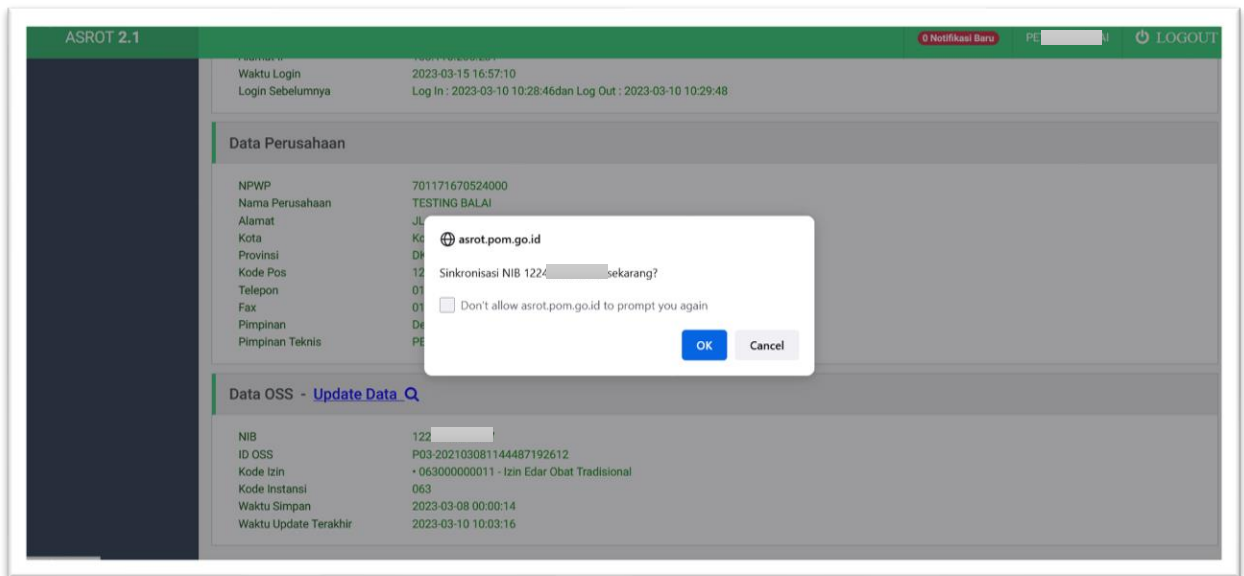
ASROT 2.1

0 Notifikasi Baru PE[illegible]I LOGOUT

Waktu Login 2023-03-15 16:57:10
Login Sebelumnya Log In : 2023-03-10 10:28:46dan Log Out : 2023-03-10 10:29:48

Data Perusahaan

NPWP 701171670524000
Nama Perusahaan TESTING BALAI
Alamat JL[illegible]
Kota Ko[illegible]
Provinsi DK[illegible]
Kode Pos 12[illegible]
Telepon 01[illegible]
Fax 01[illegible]
Pimpinan De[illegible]
Pimpinan Teknis PE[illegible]

asrot.pom.go.id

Sinkronisasi NIB 1224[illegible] sekarang?

Don't allow asrot.pom.go.id to prompt you again

OK Cancel

Data OSS - Update Data

NIB 122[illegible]
ID OSS P03-202103081144487192612
Kode Izin • 063000000011 - Izin Edar Obat Tradisional
Kode Instansi 063
Waktu Simpan 2023-03-08 00:00:14
Waktu Update Terakhir 2023-03-10 10:03:16